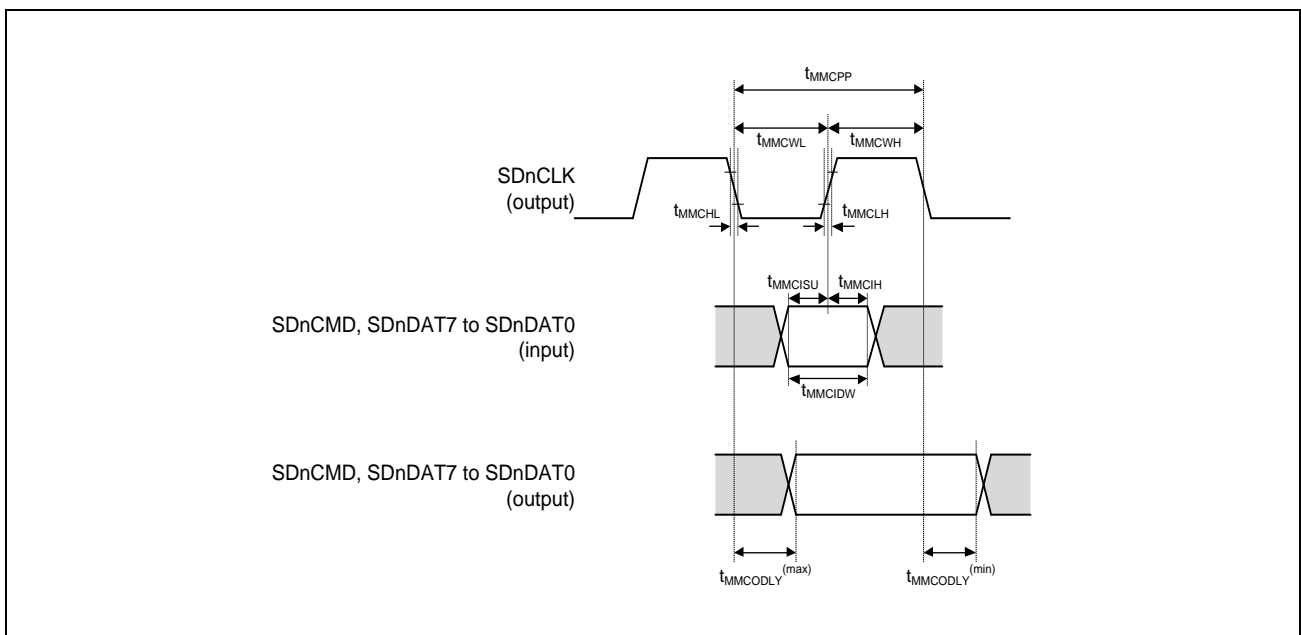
$t_{MMCPP}$

$t_{MMCWL}$

$t_{MMCWH}$

SDnCLK (output)

$t_{MMCHL}$

$t_{MMCLH}$

$t_{MMCISU}$

$t_{MMCIH}$

SDnCMD, SDnDAT7 to SDnDAT0 (input)

$t_{MMCIDW}$

SDnCMD, SDnDAT7 to SDnDAT0 (output)

$t_{MMCODLY}^{(max)}$

$t_{MMCODLY}^{(min)}$